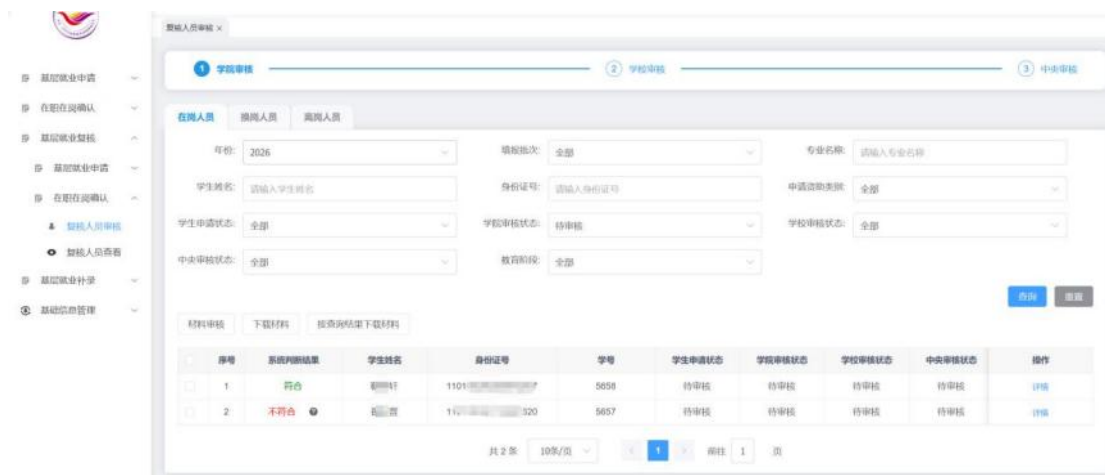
复核人员审核 ×

基层就业申请
在职在岗确认
基层就业复核
基层就业申请
在职在岗确认
复核人员审核
复核人员查看
基层就业补录
基础信息管理

1 学院审核
2 学校审核
3 中央审核

在岗人员 换岗人员 离岗人员

年份: 2026
填报批次: 全部
专业名称: 请输入专业名称
学生姓名: 请输入学生姓名
身份证号: 请输入身份证号
申请资助类别: 全部
学生申请状态: 全部
学院审核状态: 待审核
学校审核状态: 全部
中央审核状态: 全部
教育阶段: 全部

查询 重置

材料审核 下载材料 按查询结果下载材料

| | 序号 | 系统判断结果 | 学生姓名 | 身份证号 | 学号 | 学生申请状态 | 学院审核状态 | 学校审核状态 | 中央审核状态 | 操作 |
|---|---|---|---|---|---|---|---|---|---|---|
| | 1 | 符合 | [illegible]轩 | 1101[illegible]7 | 5658 | 待审核 | 待审核 | 待审核 | 待审核 | 详情 |
| | 2 | 不符合 | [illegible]晋 | 11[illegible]520 | 5657 | 待审核 | 待审核 | 待审核 | 待审核 | 详情 |

共 2 条 10条/页 1 前往 1 页